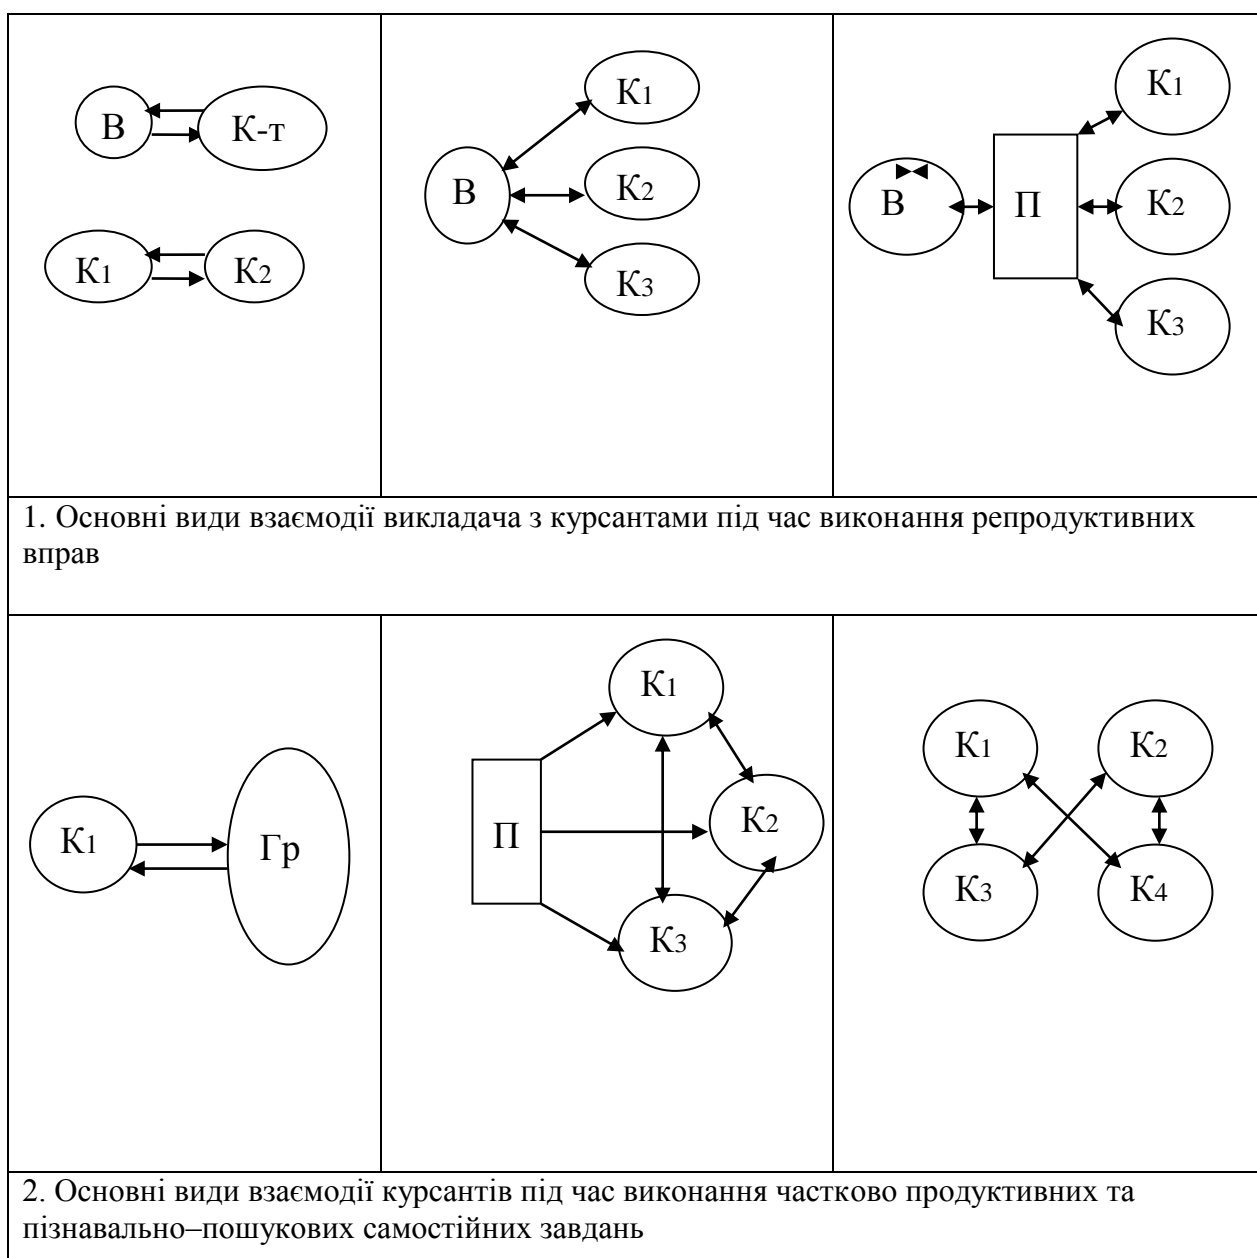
В
К-т
К1
К2

В
К1
К2
К3

В
П
К1
К2
К3

1. Основні види взаємодії викладача з курсантами під час виконання репродуктивних вправ

К1
Гр

П
К1
К2
К3

К1
К2
К3
К4

2. Основні види взаємодії курсантів під час виконання частково продуктивних та пізнавально–пошукових самостійних завдань